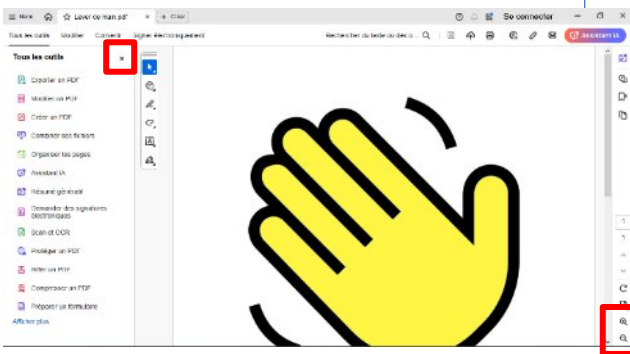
Menu
Lever ce main.pdf
+ Créer
Se connecter
Tous les outils
Modifier
Convertir
Signer électroniquement
Rechercher du texte ou des o...
Assistant IA
Tous les outils
×
Exporter un PDF
Modifier un PDF
Créer un PDF
Combiner des fichiers
Organiser les pages
Assistant IA
Résumé généré
Demander des signatures électroniques
Scan et OCR
Protéger un PDF
Biffer un PDF
Compresser un PDF
Préparer un formulaire
Afficher plus